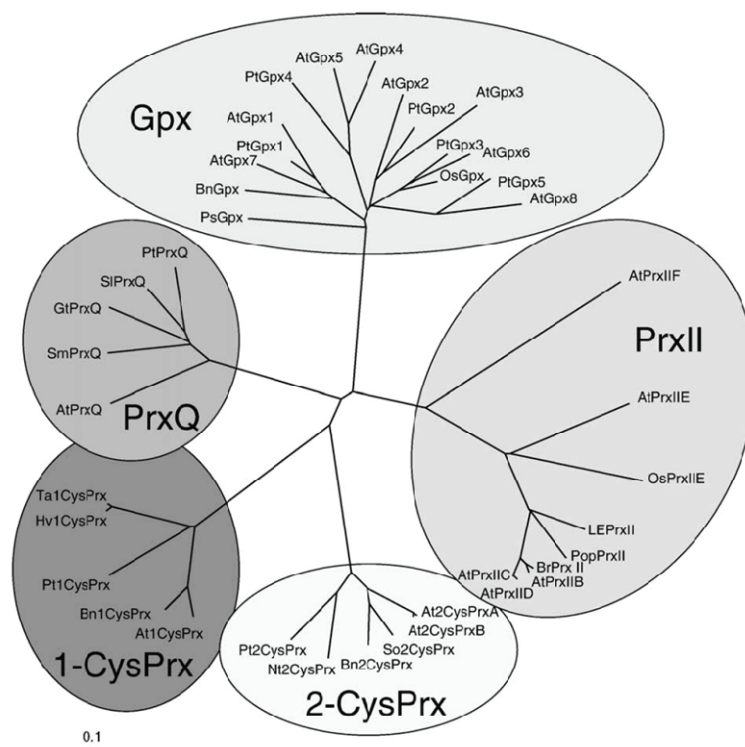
Gpx

AtGpx5
AtGpx4
PtGpx4
AtGpx2
PtGpx2
AtGpx3
AtGpx1
PtGpx1
PtGpx3
AtGpx7
AtGpx6
OsGpx
BnGpx
PtGpx5
PsGpx
AtGpx8

PtPrxQ
SlPrxQ
GtPrxQ
SmPrxQ
AtPrxQ
PrxQ

AtPrxIIF
PrxII
AtPrxIIE
OsPrxIIE
LEPrxII
PopPrxII
AtPrxIIC
BrPrx II
AtPrxIIB
AtPrxIID

Ta1CysPrx
Hv1CysPrx
Pt1CysPrx
Bn1CysPrx
At1CysPrx
1-CysPrx

At2CysPrxA
At2CysPrxB
Pt2CysPrx
Nt2CysPrx
Bn2CysPrx
So2CysPrx
2-CysPrx

0.1